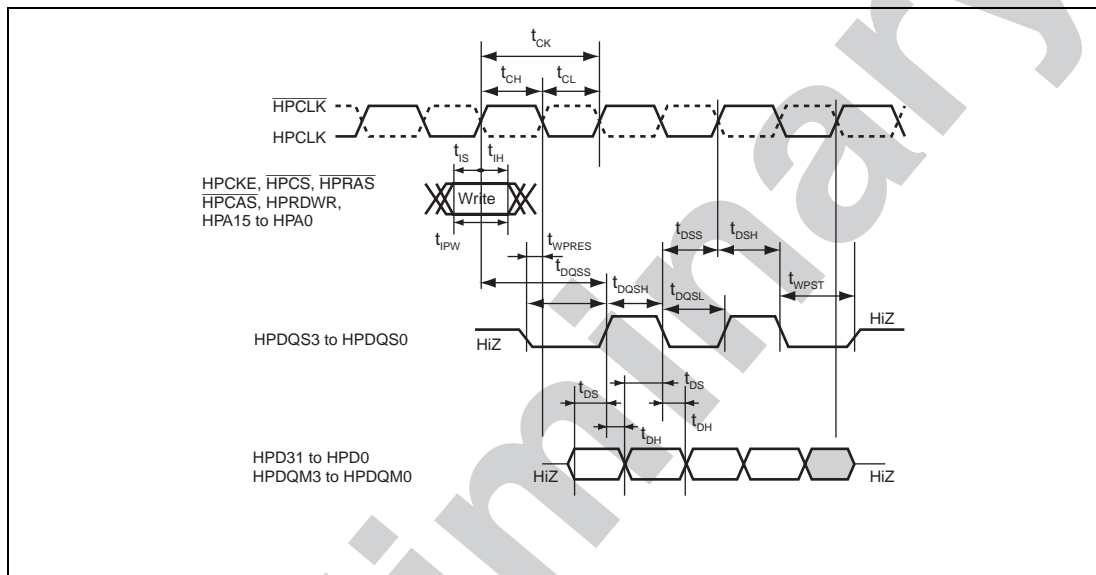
$t_{CK}$
$t_{CH}$ $t_{CL}$
$\overline{HPCLK}$
HPCLK
$t_{IS}$ $t_{IH}$
HPCKE, $\overline{HPCS}$, $\overline{HPRAS}$
$\overline{HPCAS}$, HPRDWR,
HPA15 to HPA0
Write
$t_{IPW}$
$t_{WPRES}$
$t_{DQSS}$
$t_{DSS}$ $t_{DSH}$
$t_{DQSH}$ $t_{DQSL}$
$t_{WPST}$
HPDQS3 to HPDQS0
HiZ
HiZ
$t_{DS}$
$t_{DS}$
$t_{DH}$
$t_{DH}$
HPD31 to HPD0
HPDQM3 to HPDQM0
HiZ
HiZ
Preliminary